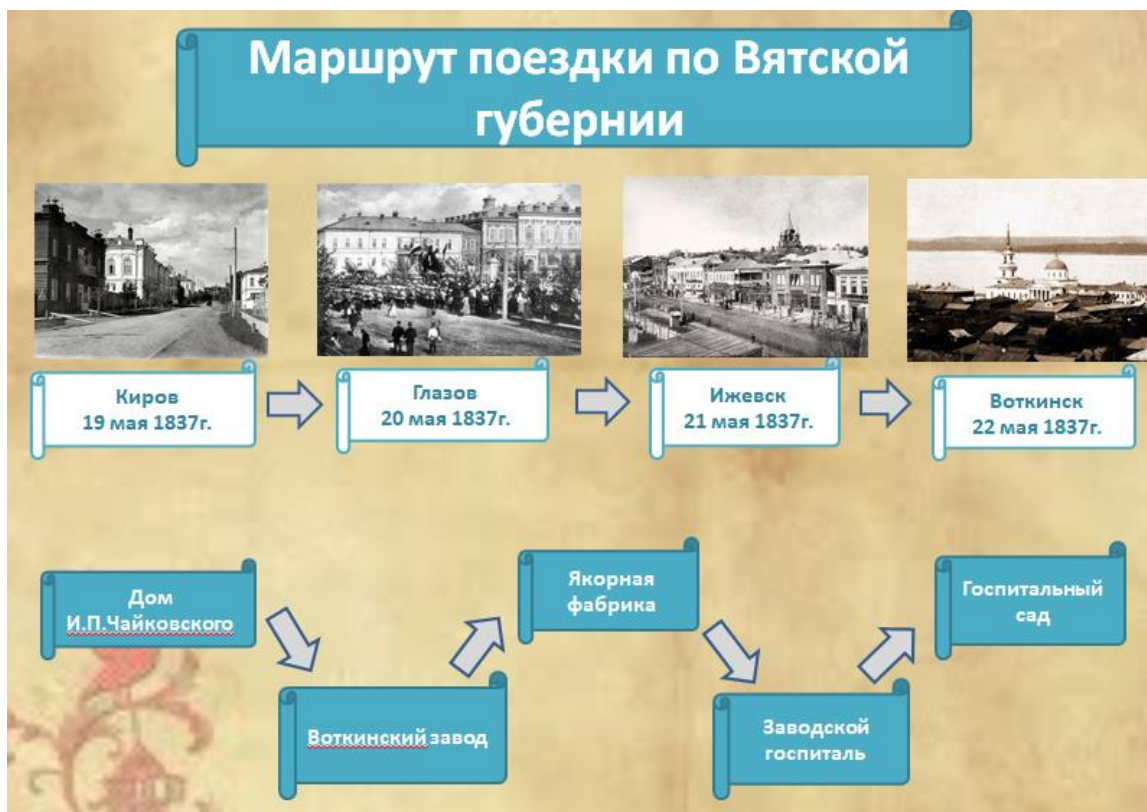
Маршрут поездки по Вятской губернии

Киров
19 мая 1837г.

Глазов
20 мая 1837г.

Ижевск
21 мая 1837г.

Воткинск
22 мая 1837г.

Дом
И.П.Чайковского

Воткинский завод

Якорная
фабрика

Заводской
госпиталь

Госпитальный
сад